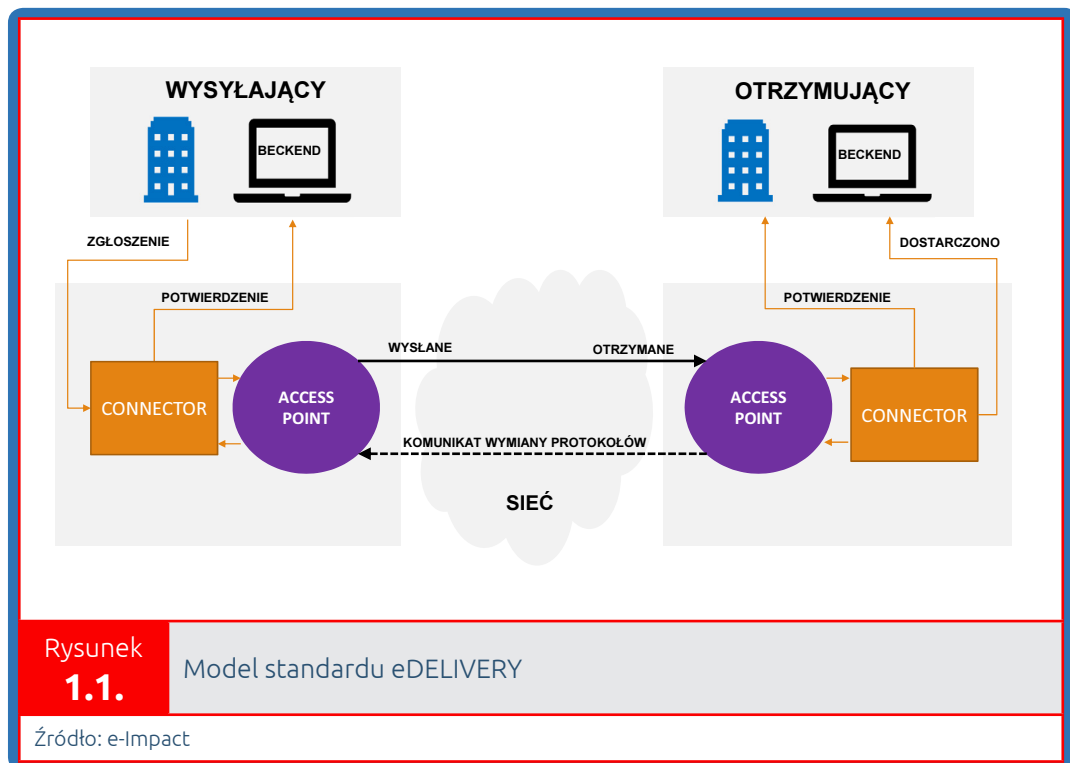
WYSYŁAJĄCY

BECKEND

OTRZYMUJĄCY

BECKEND

ZGŁOSZENIE

POTWIERDZENIE

DOSTARCZONO

POTWIERDZENIE

WYSŁANE

OTRZYMANE

CONNECTOR

ACCESS POINT

ACCESS POINT

CONNECTOR

KOMUNIKAT WYMIANY PROTOKOŁÓW

SIEĆ

Rysunek
1.1.

Model standardu eDELIVERY

Źródło: e-Impact